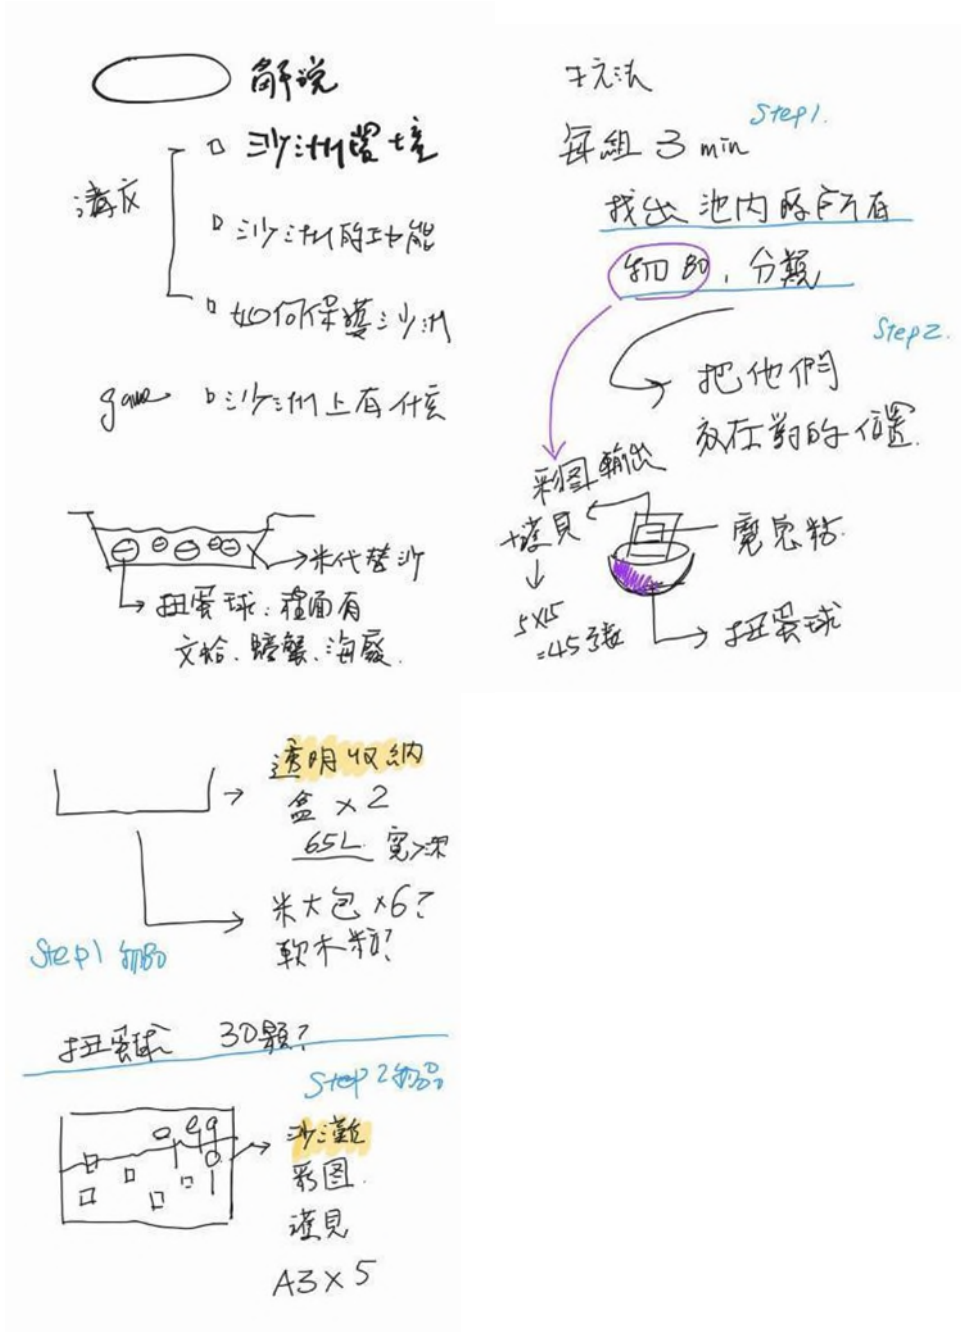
解說

海灰
▫ 沙洲環境
▫ 沙洲的功能
▫ 如何保護沙洲

game ▫ 沙洲上有什麼

米代替沙
扭蛋球：裡面有
文蛤、螃蟹、海廢

玩法
Step1.
每組 3 min
找出池內所有
動物，分類
Step2.
把他們
放在對的位置

彩圖輔助
棧貝
↓
5x15
=45張
魔鬼粘
扭蛋球

透明收納
盒 x 2
65L 寬深
米大包 x6?
軟木粒?
Step1 動物

扭蛋球 30顆?
Step 2 動物
沙灘
彩圖
棧貝
A3 x 5